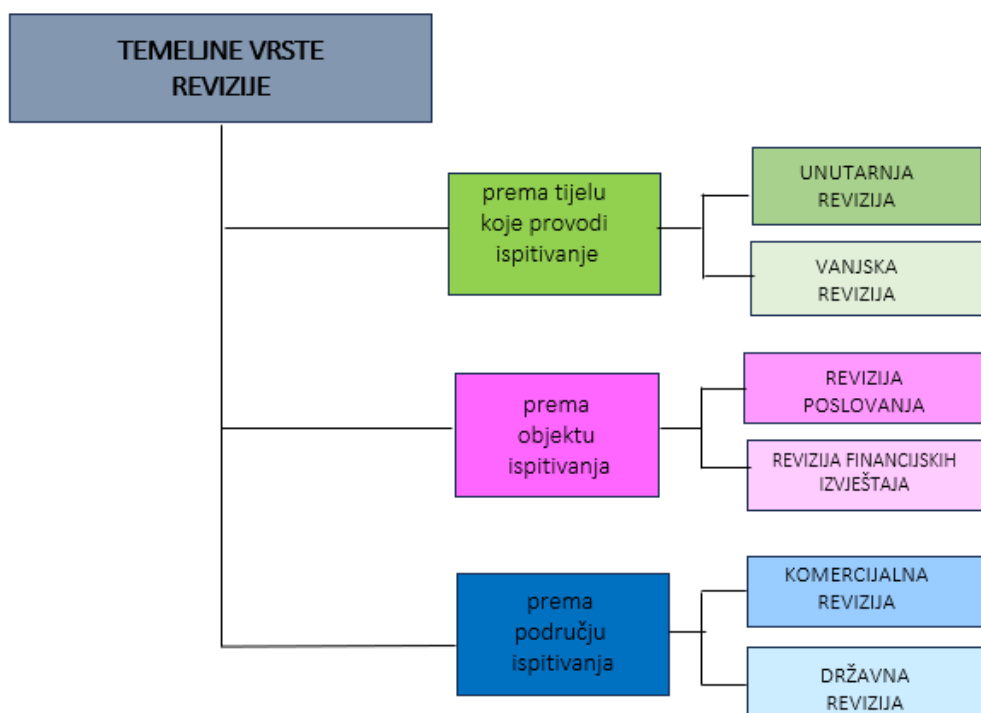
TEMELJNE VRSTE REVIZIJE

prema tijelu koje provodi ispitivanje

UNUTARNJA REVIZIJA

VANJSKA REVIZIJA

prema objektu ispitivanja

REVIZIJA POSLOVANJA

REVIZIJA FINANCIJSKIH IZVJEŠTAJA

prema području ispitivanja

KOMERCIJALNA REVIZIJA

DRŽAVNA REVIZIJA